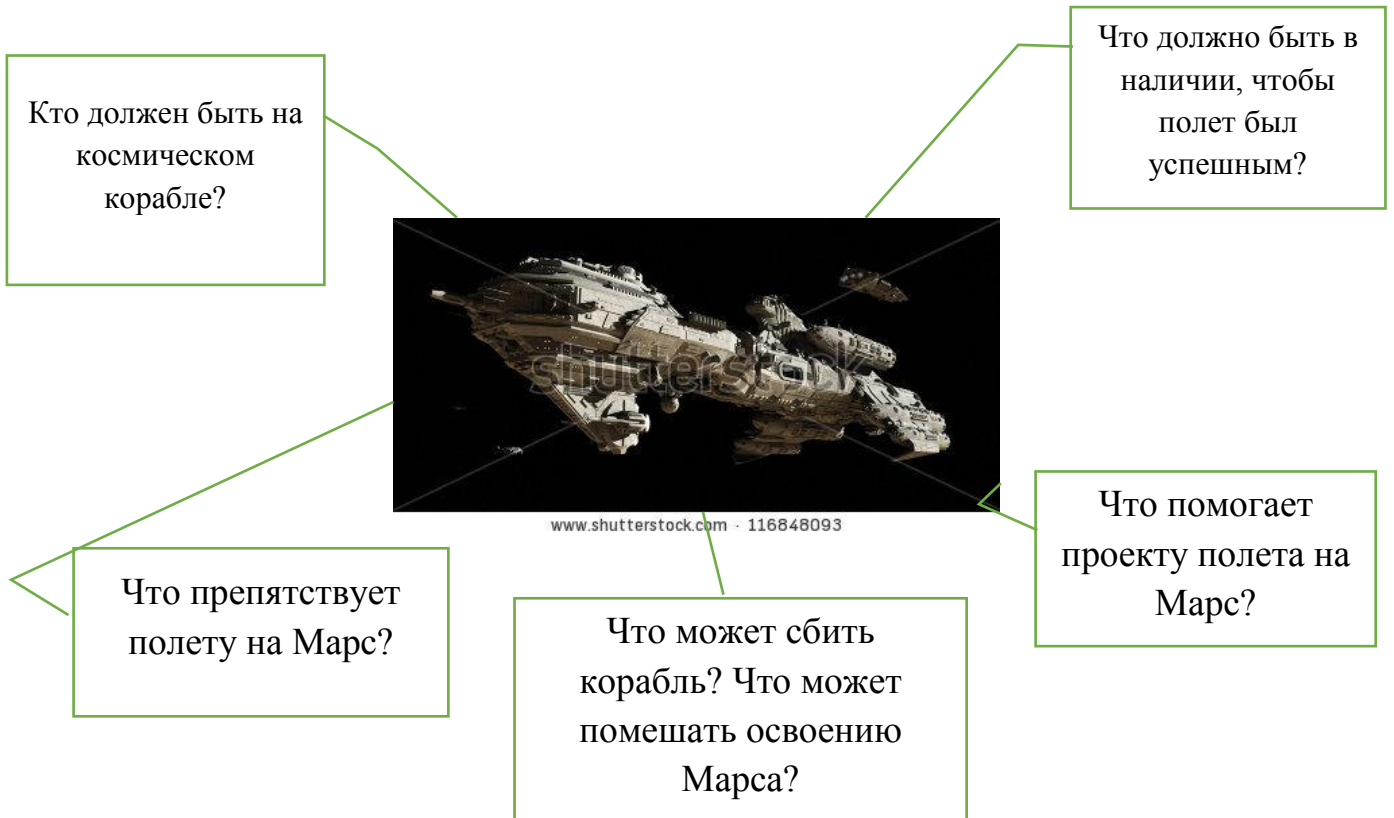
Кто должен быть на космическом корабле?

Что должно быть в наличии, чтобы полет был успешным?

shutterstock

www.shutterstock.com · 116848093

Что препятствует полету на Марс?

Что может сбить корабль? Что может помешать освоению Марса?

Что помогает проекту полета на Марс?